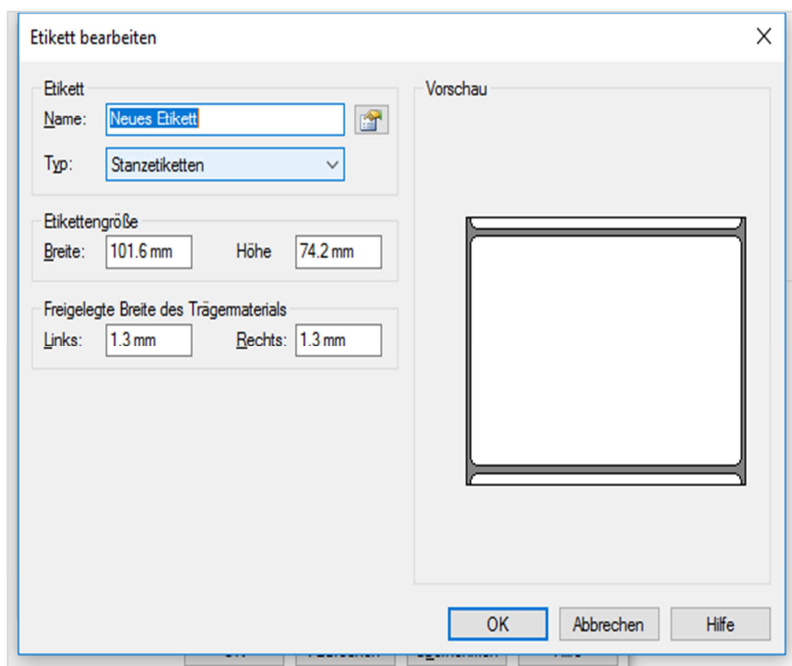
Etikett bearbeiten

Etikett
Name: Neues Etikett
Typ: Stanzetiketten

Etikettengröße
Breite: 101.6 mm Höhe 74.2 mm

Freigelegte Breite des Trägermaterials
Links: 1.3 mm Rechts: 1.3 mm

Vorschau

OK Abbrechen Hilfe